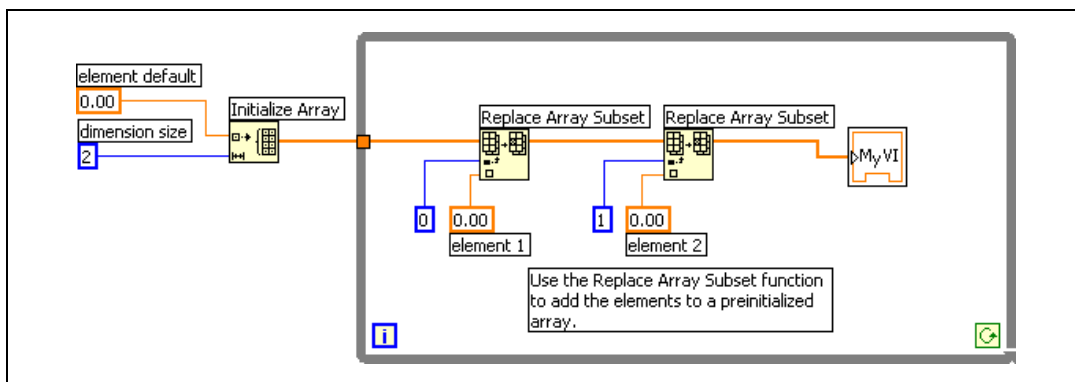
element default
0.00
dimension size
2
Initialize Array
Replace Array Subset
Replace Array Subset
My VI
0
0.00
element 1
1
0.00
element 2
Use the Replace Array Subset function to add the elements to a preinitialized array.
i